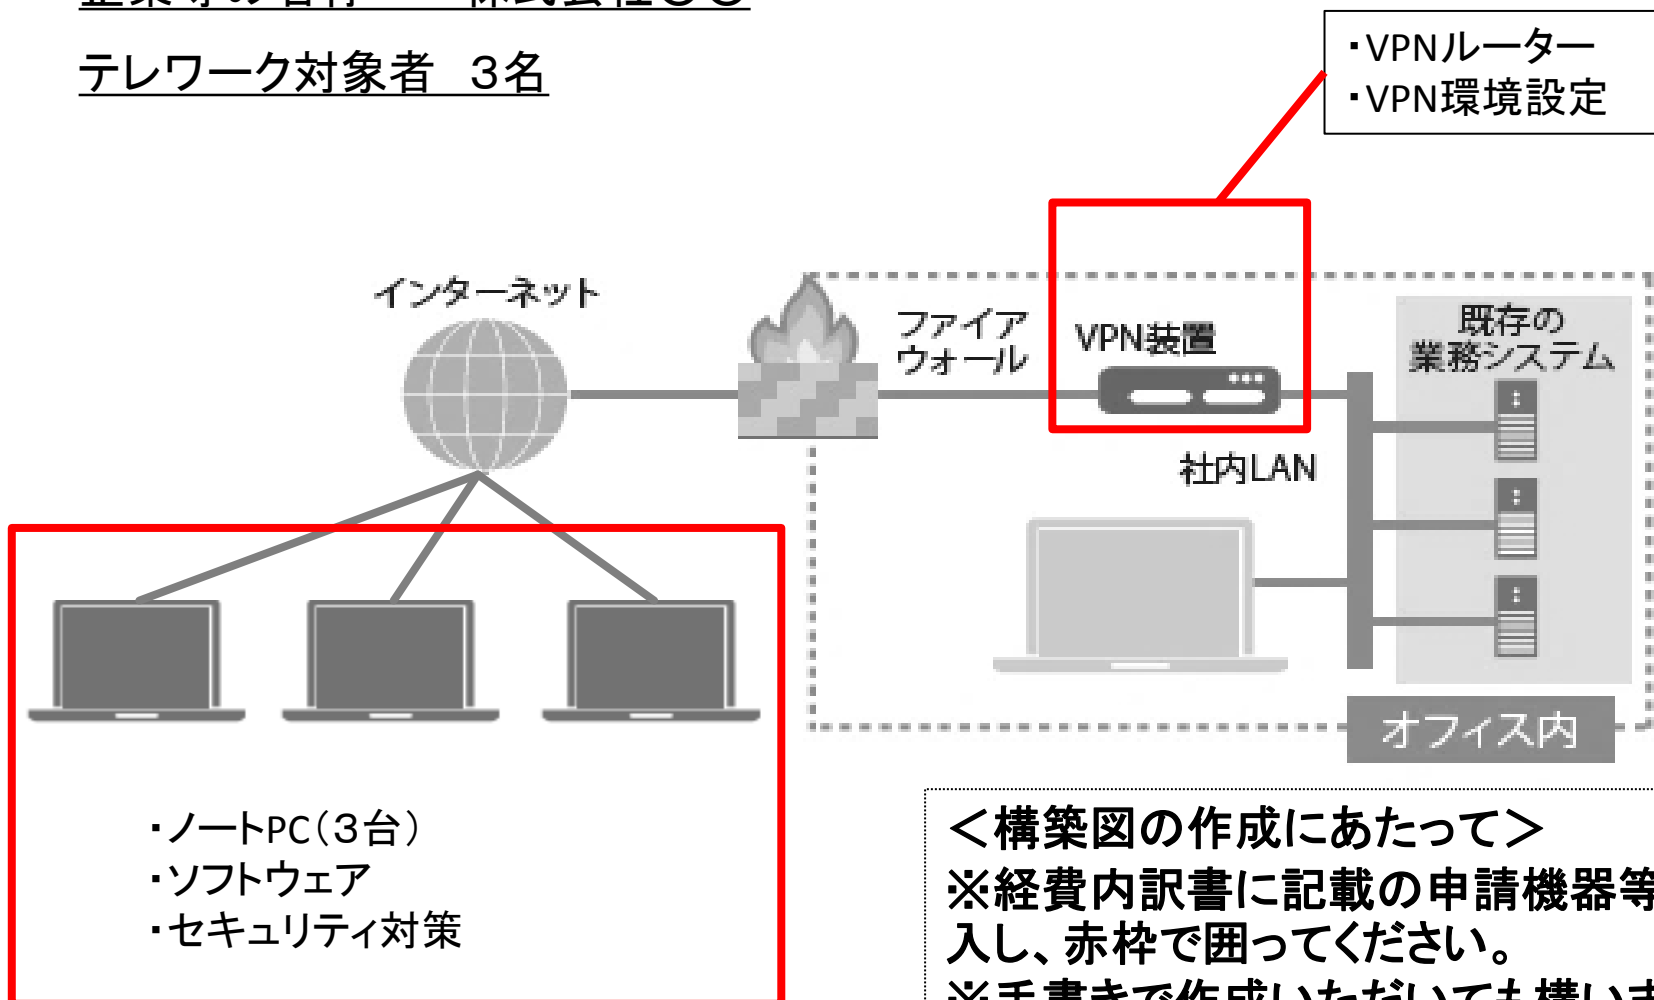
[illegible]

テレワーク対象者　3名

・VPNルーター
・VPN環境設定

インターネット

ファイア
ウォール

VPN装置

既存の
業務システム

社内LAN

オフィス内

・ノートPC（3台）
・ソフトウェア
・セキュリティ対策

＜構築図の作成にあたって＞
※経費内訳書に記載の申請機器等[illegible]
入し、赤枠で囲ってください。
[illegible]